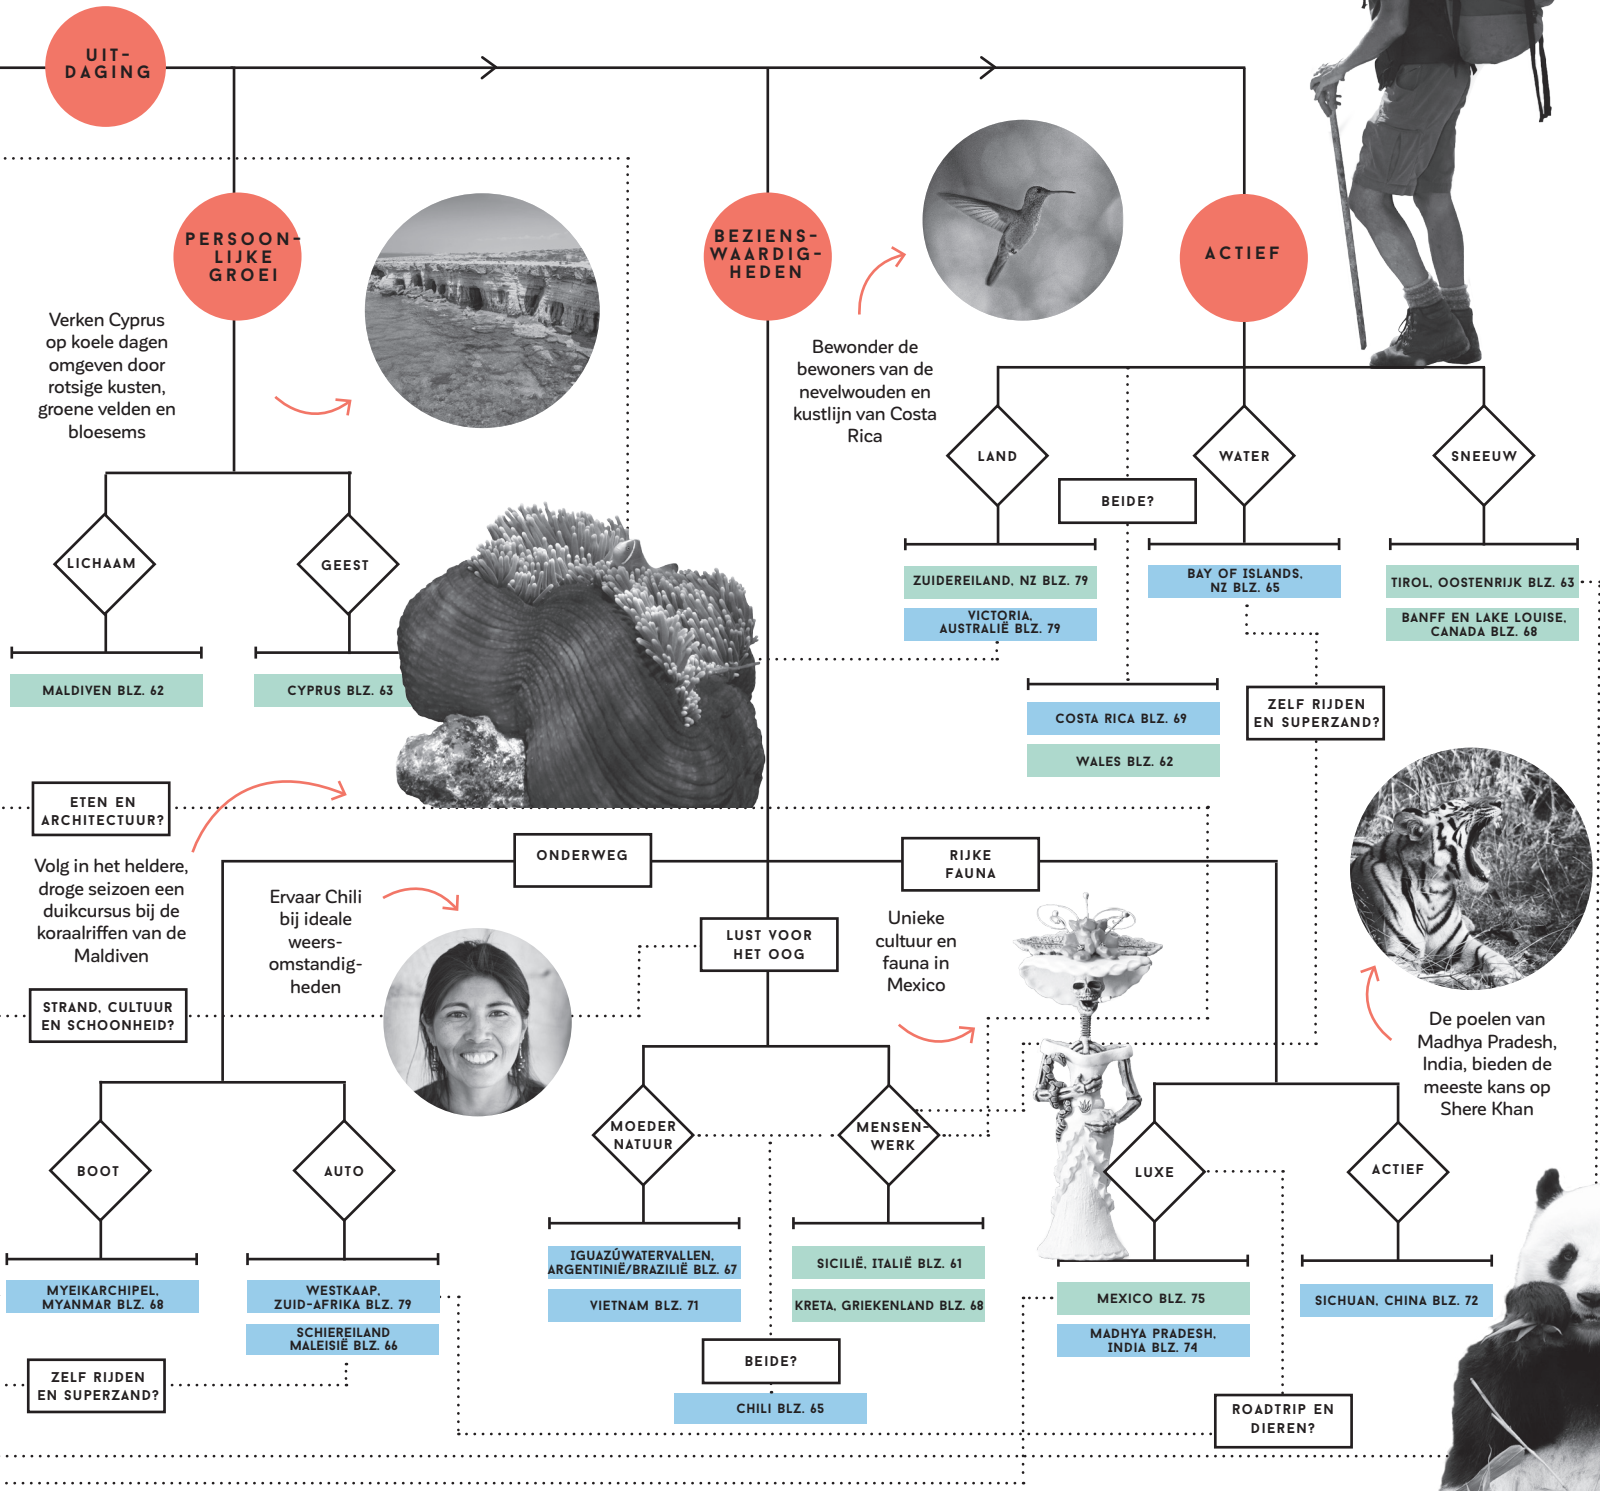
UIT-DAGING

PERSOON-LIJKE GROEI

Verken Cyprus op koele dagen omgeven door rotsige kusten, groene velden en bloesems

LICHAAM

GEEST

MALDIVEN BLZ. 62

CYPRUS BLZ. 63

BEZIENS-WAARDIG-HEDEN

Bewonder de bewoners van de nevelwouden en kustlijn van Costa Rica

ACTIEF

LAND

WATER

SNEEUW

BEIDE?

ZUIDEREILAND, NZ BLZ. 79

VICTORIA, AUSTRALIË BLZ. 79

BAY OF ISLANDS, NZ BLZ. 65

TIROL, OOSTENRIJK BLZ. 63

BANFF EN LAKE LOUISE, CANADA BLZ. 68

COSTA RICA BLZ. 69

WALES BLZ. 62

ZELF RIJDEN EN SUPERZAND?

ETEN EN ARCHITECTUUR?

Volg in het heldere, droge seizoen een duikcursus bij de koraalriffen van de Maldiven

ONDERWEG

RIJKE FAUNA

Ervaar Chili bij ideale weers-omstandig-heden

LUST VOOR HET OOG

Unieke cultuur en fauna in Mexico

STRAND, CULTUUR EN SCHOONHEID?

De poelen van Madhya Pradesh, India, bieden de meeste kans op Shere Khan

BOOT

AUTO

MOEDER NATUUR

MENSEN-WERK

LUXE

ACTIEF

MYEIKARCHIPEL, MYANMAR BLZ. 68

WESTKAAP, ZUID-AFRIKA BLZ. 79

SCHIEREILAND MALEISIË BLZ. 66

IGUAZÚWATERVALLEN, ARGENTINIË/BRAZILIË BLZ. 67

VIETNAM BLZ. 71

SICILIË, ITALIË BLZ. 61

KRETA, GRIEKENLAND BLZ. 68

MEXICO BLZ. 75

MADHYA PRADESH, INDIA BLZ. 74

SICHUAN, CHINA BLZ. 72

ZELF RIJDEN EN SUPERZAND?

BEIDE?

CHILI BLZ. 65

ROADTRIP EN DIEREN?